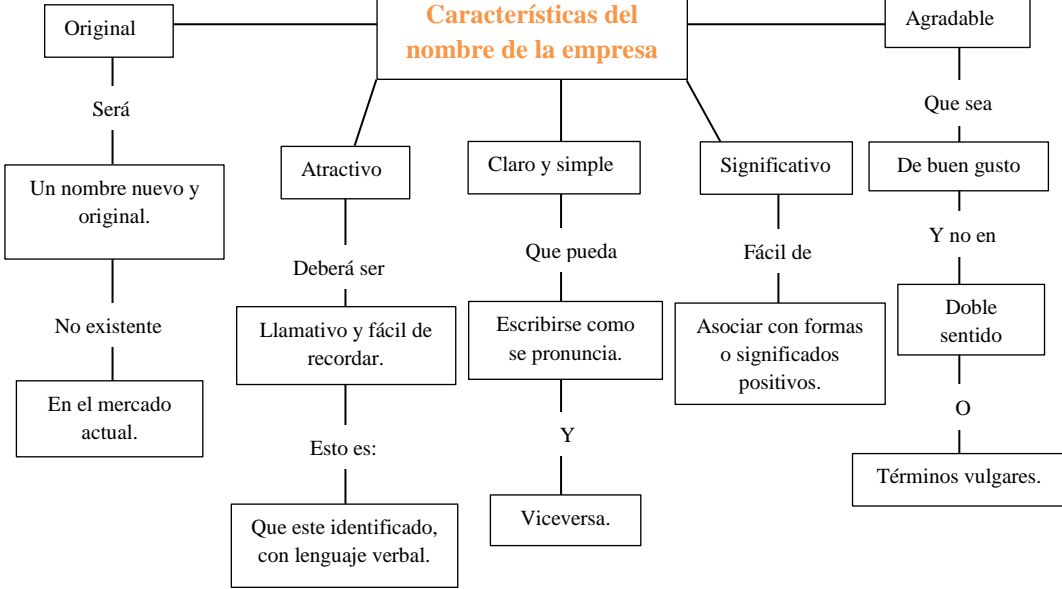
Características del nombre de la empresa

Original

Será

Un nombre nuevo y original.

No existente

En el mercado actual.

Atractivo

Deberá ser

Llamativo y fácil de recordar.

Esto es:

Que este identificado, con lenguaje verbal.

Claro y simple

Que pueda

Escribirse como se pronuncia.

Y

Viceversa.

Significativo

Fácil de

Asociar con formas o significados positivos.

Agradable

Que sea

De buen gusto

Y no en

Doble sentido

O

Términos vulgares.